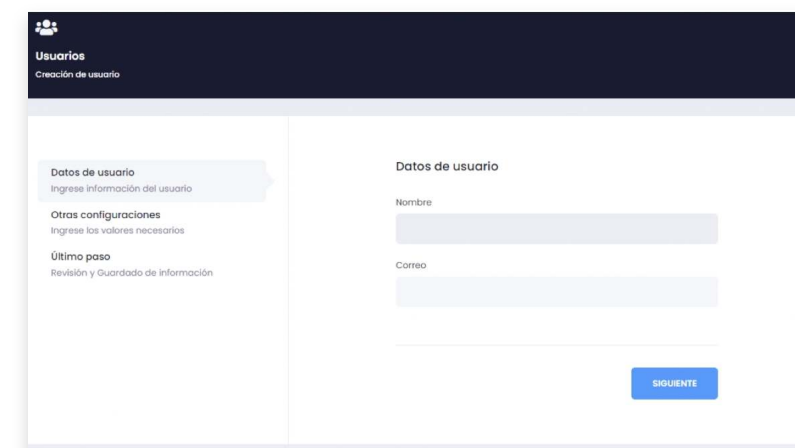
Usuarios
Creación de usuario

Datos de usuario
Ingrese información del usuario

Otras configuraciones
Ingrese los valores necesarios

Último paso
Revisión y Guardado de información

Datos de usuario

Nombre

Correo

SIGUIENTE